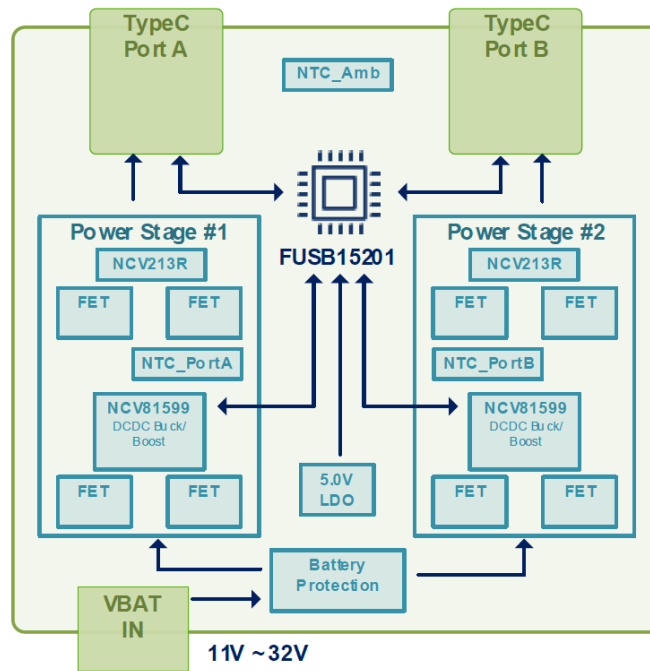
TypeC Port A

NTC_Amb

TypeC Port B

Power Stage #1

NCV213R

FET

FET

NTC_PortA

NCV81599
DCDC Buck/ Boost

FET

FET

FUSB15201

5.0V LDO

Power Stage #2

NCV213R

FET

FET

NTC_PortB

NCV81599
DCDC Buck/ Boost

FET

FET

Battery Protection

VBAT IN

11V ~32V